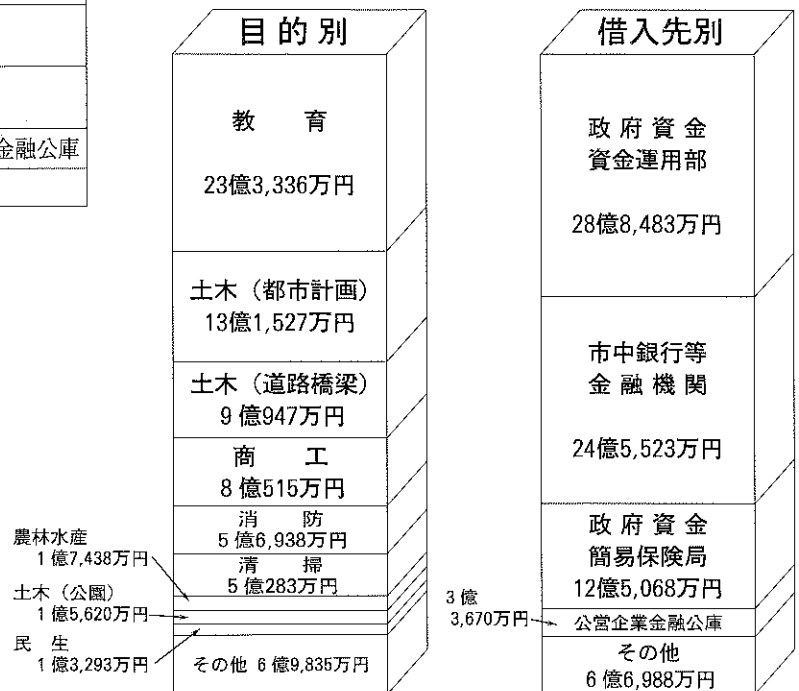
金融公庫

目的別

教　育
23億3,336万円

土木（都市計画）
13億1,527万円

土木（道路橋梁）
9億947万円

商　工
8億515万円

消　防
5億6,938万円

清　掃
5億283万円

農林水産
1億7,438万円

土木（公園）
1億5,620万円

民　生
1億3,293万円

その他 6億9,835万円

借入先別

政府資金
資金運用部
28億8,483万円

市中銀行等
金融機関
24億5,523万円

政府資金
簡易保険局
12億5,068万円

3億
3,670万円

公営企業金融公庫

その他
6億6,988万円